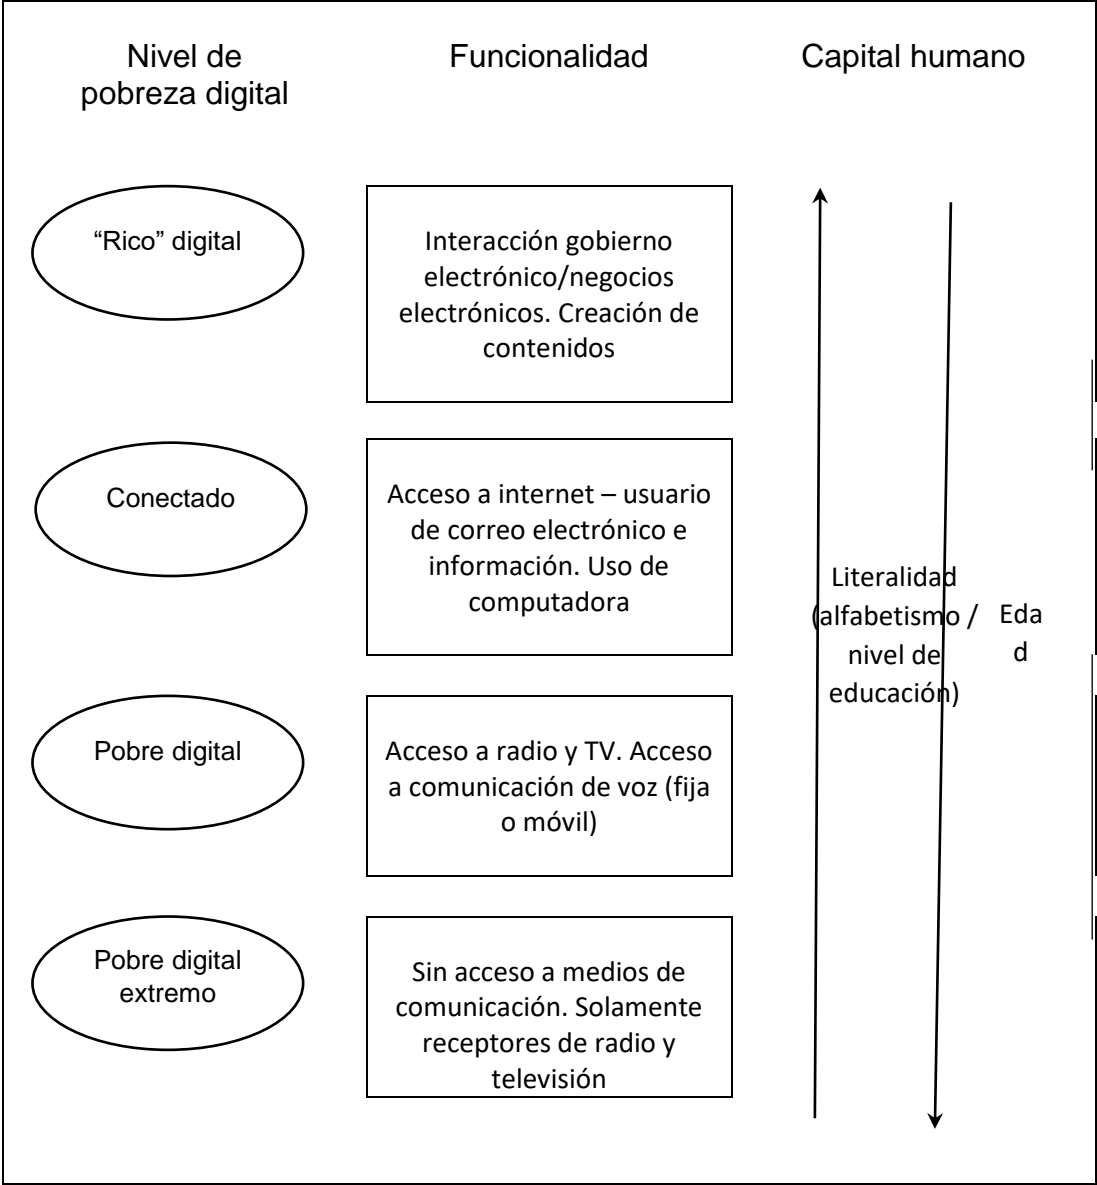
Nivel de pobreza digital

Funcionalidad

Capital humano

"Rico" digital

Interacción gobierno electrónico/negocios electrónicos. Creación de contenidos

Conectado

Acceso a internet – usuario de correo electrónico e información. Uso de computadora

Pobre digital

Acceso a radio y TV. Acceso a comunicación de voz (fija o móvil)

Pobre digital extremo

Sin acceso a medios de comunicación. Solamente receptores de radio y televisión

Literalidad (alfabetismo / nivel de educación)

Eda d